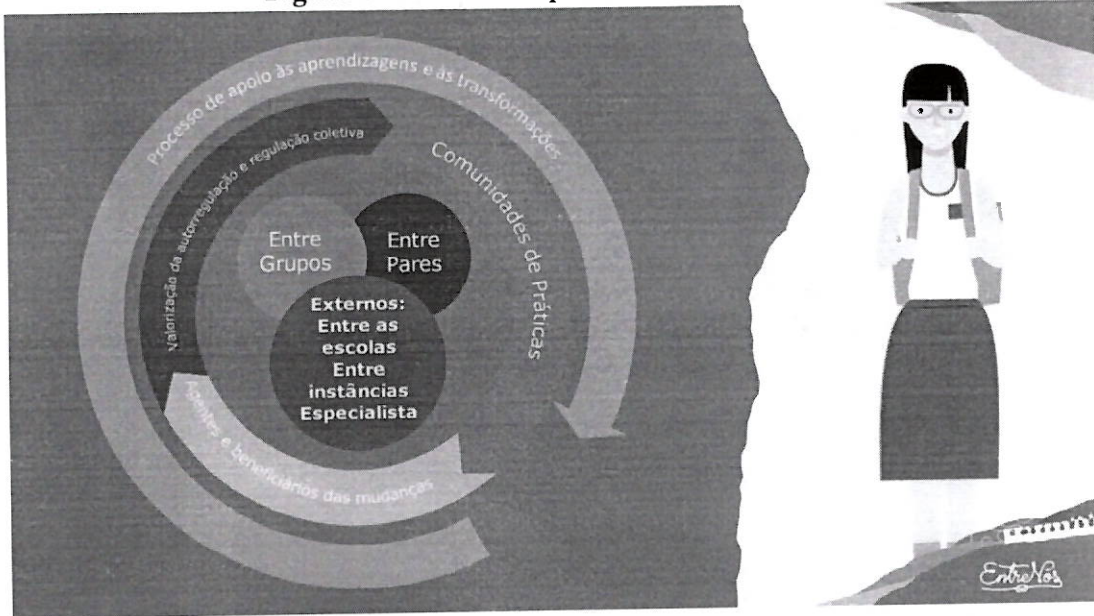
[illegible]

Processo de apoio às aprendizagens e às transformações

Valorização da autorregulação e regulação coletiva

Comunidades de Práticas

Entre Grupos

Entre Pares

Externos: Entre as escolas Entre instâncias Especialista

Agentes e beneficiários das mudanças

EntreNós